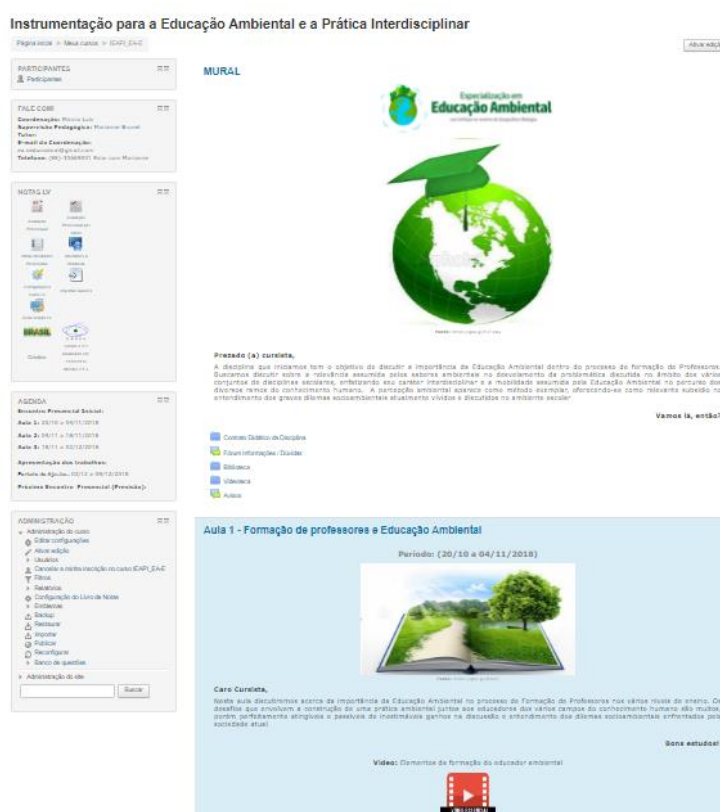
Instrumentação para a Educação Ambiental e a Prática Interdisciplinar

Página inicial > Meus cursos > IEAPI_EA-E

Ativar edição

PARTICIPANTES
Participantes

FALE COM!
Coordenação: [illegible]
Supervisão Pedagógica: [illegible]
Tutor:
E-mail da Coordenação:
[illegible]
Telefone: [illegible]

NOTAS LV
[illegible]

BRASIL

AGENDA
Encontro Presencial Inicial:
Aula 1: 20/10 a 04/11/2018
Aula 2: 04/11 a 18/11/2018
Aula 3: 18/11 a 02/12/2018
Apresentação dos trabalhos:
Período de Ajustes: 03/12 a 09/12/2018
Próximo Encontro Presencial (Previsão):

ADMINISTRAÇÃO
Administração do curso
Editar configurações
Ativar edição
Usuários
Cancelar a minha inscrição no curso IEAPI_EA-E
Filtros
Relatórios
Configuração do Livro de Notas
Emblemas
Backup
Restaurar
Importar
Publicar
Reconfigurar
Banco de questões
Administração do site
Buscar

MURAL

Especialização em
Educação Ambiental

Prezado (a) cursista,

A disciplina que iniciamos tem o objetivo de discutir a importância da Educação Ambiental dentro do processo de formação de Professores. Buscamos discutir sobre a relevância assumida pelos saberes ambientais no desvelamento da problemática discutida no âmbito dos vários conjuntos de disciplinas escolares, enfatizando seu caráter interdisciplinar e a mobilidade assumida pela Educação Ambiental no percurso dos diversos ramos do conhecimento humano. A percepção ambiental aparece como método exemplar, oferecendo-se como relevante subsídio no entendimento dos graves dilemas socioambientais atualmente vividos e discutidos no ambiente escolar.

Vamos lá, então?

Conteúdo Didático da Disciplina
Fórum Informações / Dúvidas
Biblioteca
Videoteca
Avisos

Aula 1 - Formação de professores e Educação Ambiental

Período: (20/10 a 04/11/2018)

Caro Cursista,

Nesta aula discutiremos acerca da importância da Educação Ambiental no processo de Formação de Professores nos vários níveis de ensino. Os desafios que envolvem a construção de uma prática ambiental juntos aos educadores dos vários campos do conhecimento humano são muitos, porém perfeitamente abrigáveis e passíveis de inestimáveis ganhos na discussão e entendimento dos dilemas socioambientais enfrentados pela sociedade atual.

Bons estudos!

Vídeo: Desafios da formação do educador ambiental